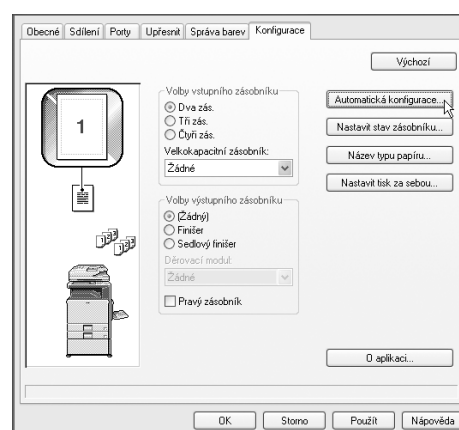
Obecné | Sdílení | Porty | Upřesnit | Správa barev | Konfigurace

Výchozí

1

Volby vstupního zásobníku
Dva zás.
Tři zás.
Čtyři zás.
Velkokapacitní zásobník:
Žádné

Volby výstupního zásobníku
(Žádný)
Finišer
Sedlový finišer
Děrovací modul:
Žádné
Pravý zásobník

Automatická konfigurace...
Nastavit stav zásobníku...
Název typu papíru...
Nastavit tisk za sebou...

O aplikaci...

OK | Storno | Použít | Nápověda